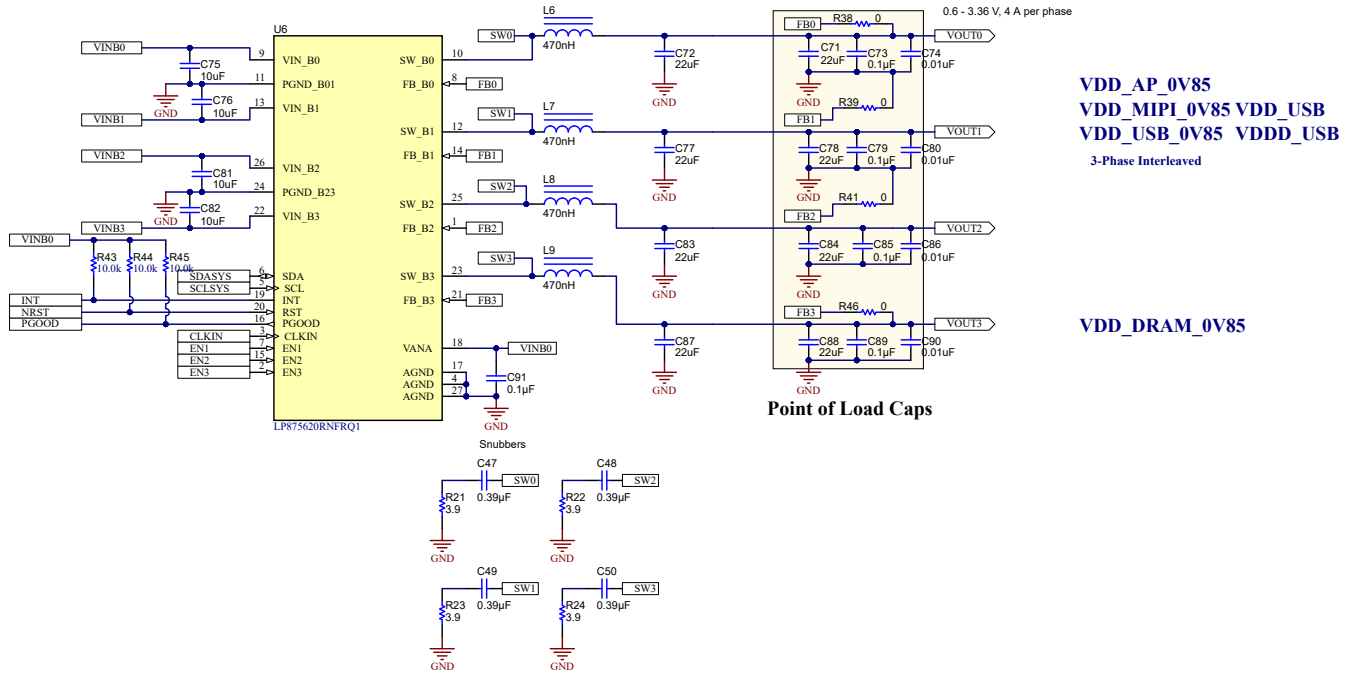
U6

VINB0
C75
10uF
GND
C76
10uF
VINB1
VINB2
C81
10uF
C82
10uF
VINB3
VINB0
R43
10.0k
R44
10.0k
R45
10.0k
INT
NRST
PGOOD
SDASYS
SCLSYS
CLKIN
EN1
EN2
EN3

9 VIN_B0
11 PGND_B01
13 VIN_B1
26 VIN_B2
24 PGND_B23
22 VIN_B3
6 SDA
5 SCL
19 INT
20 RST
16 PGOOD
3 CLKIN
7 EN1
15 EN2
2 EN3

SW_B0 10
FB_B0 8
SW_B1 12
FB_B1 14
SW_B2 25
FB_B2 1
SW_B3 23
FB_B3 21
VANA 18
AGND 17
AGND 4
AGND 27

LP875620RNFRQ1

SW0
L6
470nH
FB0
SW1
L7
470nH
FB1
SW2
L8
470nH
FB2
SW3
L9
470nH
FB3
VINB0
C91
0.1µF
GND

C72
22uF
GND
C77
22uF
GND
C83
22uF
GND
C87
22uF
GND

0.6 - 3.36 V, 4 A per phase

FB0
R38
0
C71
22uF
C73
0.1µF
C74
0.01uF
VOUT0
GND
R39
0
FB1
VOUT1
C78
22uF
C79
0.1µF
C80
0.01uF
GND
R41
0
FB2
VOUT2
C84
22uF
C85
0.1µF
C86
0.01uF
GND
FB3
R46
0
VOUT3
C88
22uF
C89
0.1µF
C90
0.01uF
GND

Point of Load Caps

VDD_AP_0V85
VDD_MIPI_0V85 VDD_USB
VDD_USB_0V85 VDDD_USB
3-Phase Interleaved

VDD_DRAM_0V85

Snubbers
C47
0.39µF
SW0
R21
3.9
GND
C48
0.39µF
SW2
R22
3.9
GND
C49
0.39µF
SW1
R23
3.9
GND
C50
0.39µF
SW3
R24
3.9
GND